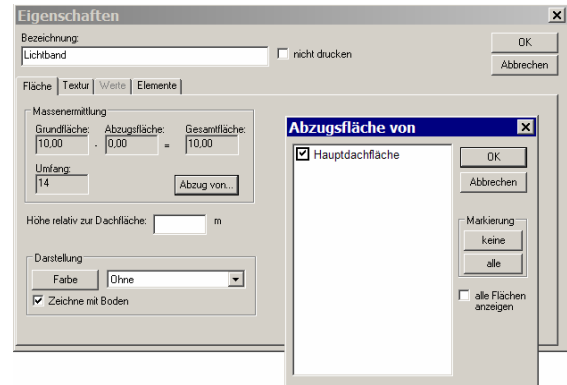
Eigenschaften

Bezeichnung:
Lichtband

nicht drucken

OK
Abbrechen

Fläche | Textur | Weite | Elemente

Massenermittlung
Grundfläche: 10,00
-
Abzugsfläche: 0,00
=
Gesamtfläche: 10,00

Umfang: 14

Abzug von...

Höhe relativ zur Dachfläche: m

Darstellung
Farbe
Ohne
Zeichne mit Boden

Abzugsfläche von
Hauptdachfläche

OK
Abbrechen

Markierung
keine
alle

alle Flächen anzeigen